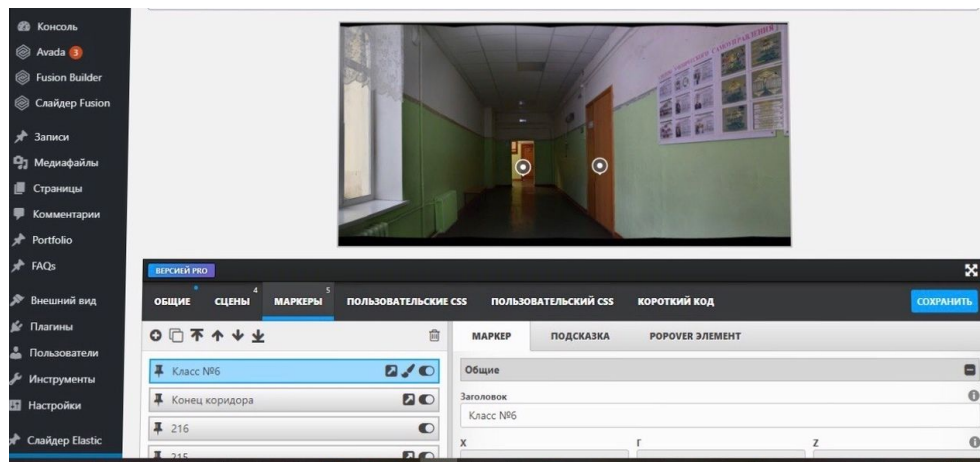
Консоль
Avada 3
Fusion Builder
Слайдер Fusion
Записи
Медиафайлы
Страницы
Комментарии
Portfolio
FAQs
Внешний вид
Плагины
Пользователи
Инструменты
Настройки
Слайдер Elastic

ВЕРСИЕЙ PRO

ОБЩИЕ
СЦЕНЫ 4
МАРКЕРЫ 5
ПОЛЬЗОВАТЕЛЬСКИЕ CSS
ПОЛЬЗОВАТЕЛЬСКИЙ CSS
КОРОТКИЙ КОД
СОХРАНИТЬ

Класс №6
Конец коридора
216
215

МАРКЕР
ПОДСКАЗКА
POPOVER ЭЛЕМЕНТ

Общие
Заголовок
Класс №6
X
Г
Z